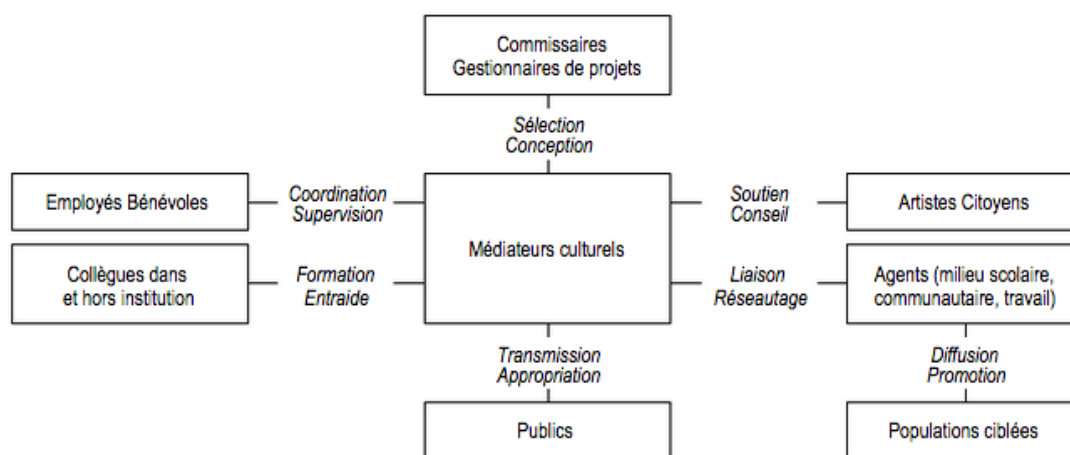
Commissaires
Gestionnaires de projets

Sélection
Conception

Employés Bénévoles

Coordination
Supervision

Médiateurs culturels

Soutien
Conseil

Artistes Citoyens

Collègues dans et hors institution

Formation
Entraide

Liaison
Réseautage

Agents (milieu scolaire, communautaire, travail)

Transmission
Appropriation

Diffusion
Promotion

Publics

Populations ciblées